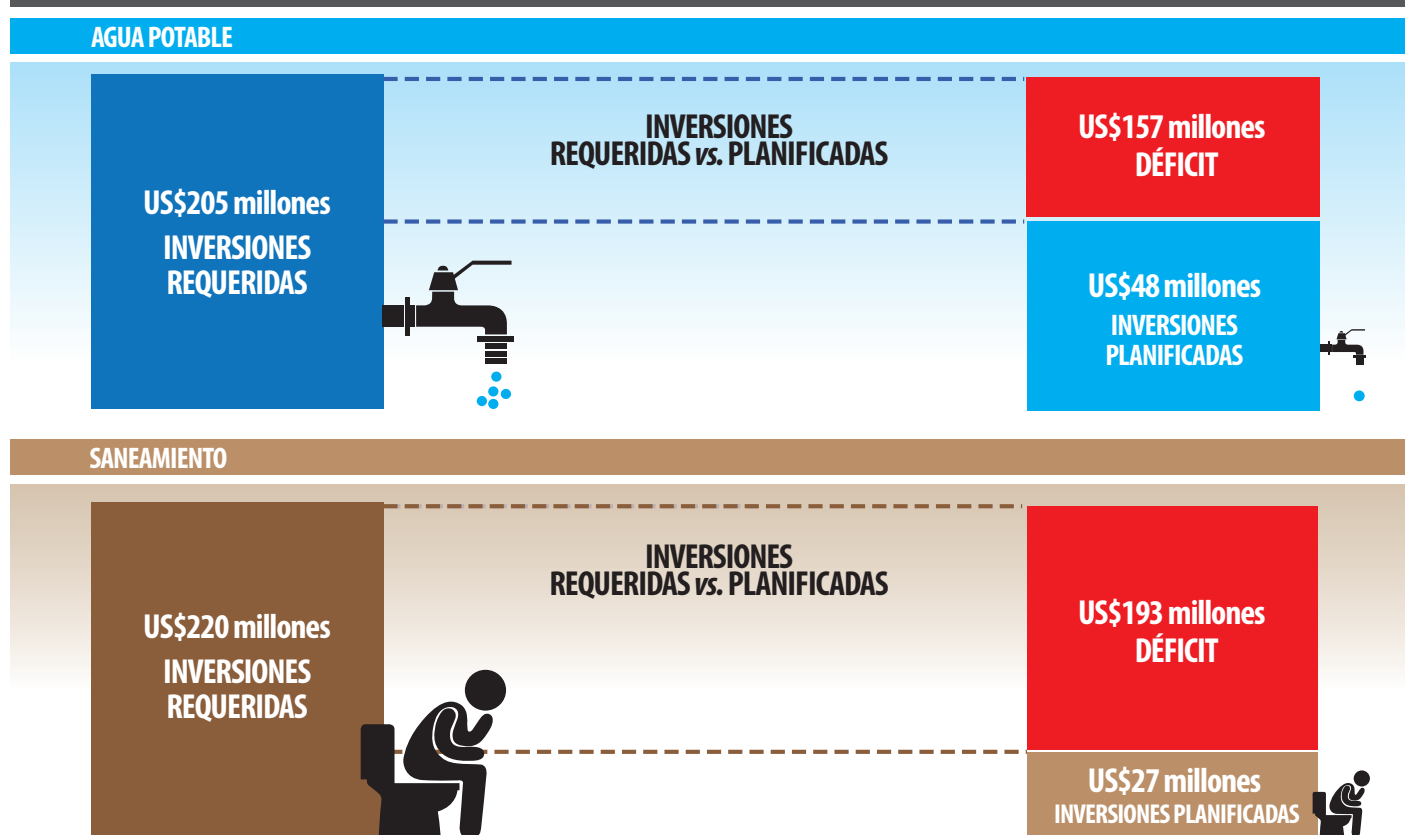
AGUA POTABLE

US$205 millones
INVERSIONES REQUERIDAS

INVERSIONES
REQUERIDAS vs. PLANIFICADAS

US$157 millones
DÉFICIT

US$48 millones
INVERSIONES PLANIFICADAS

SANEAMIENTO

US$220 millones
INVERSIONES REQUERIDAS

INVERSIONES
REQUERIDAS vs. PLANIFICADAS

US$193 millones
DÉFICIT

US$27 millones
INVERSIONES PLANIFICADAS